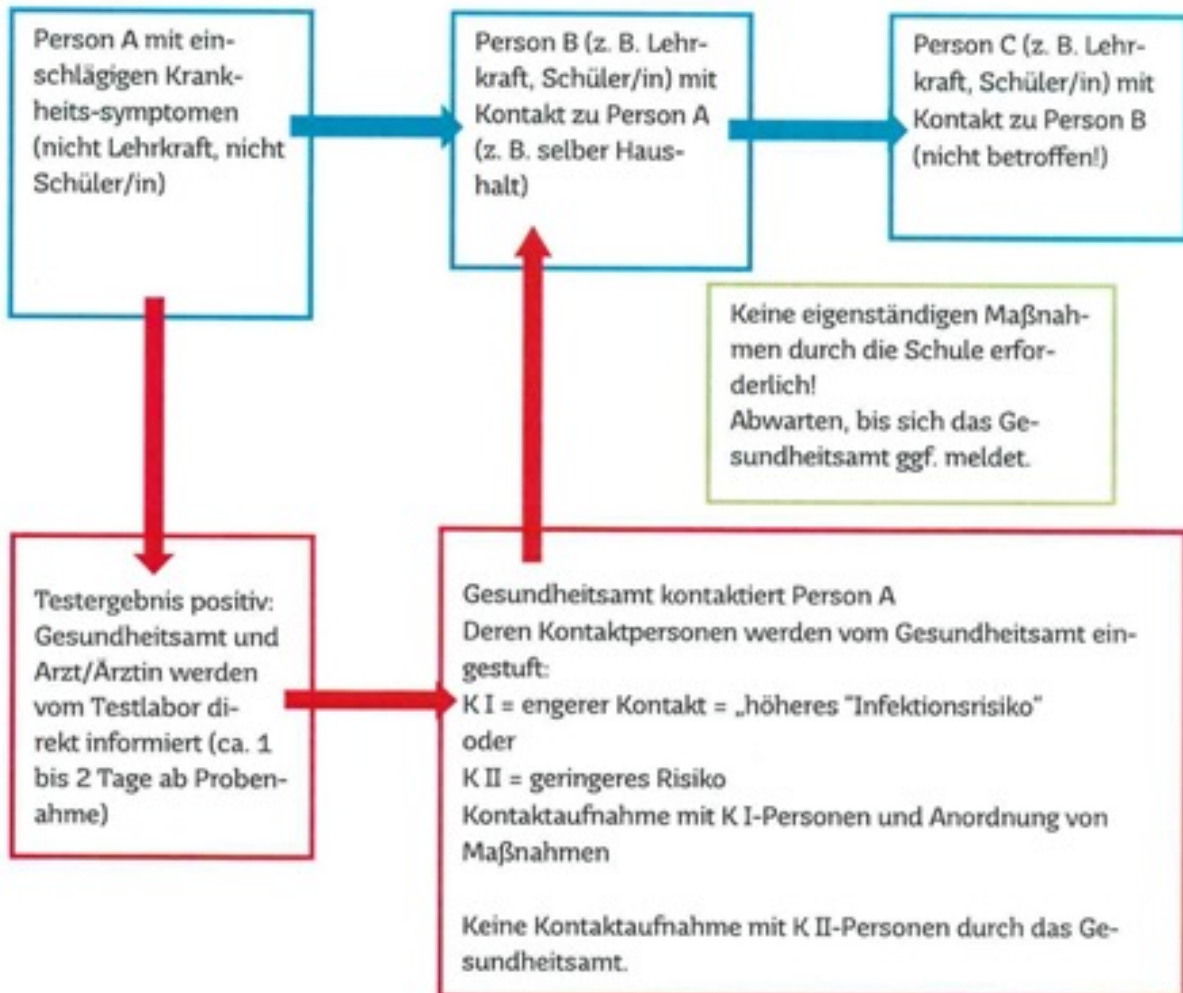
Person A mit einschlägigen Krankheits-symptomen (nicht Lehrkraft, nicht Schüler/in)

Person B (z. B. Lehrkraft, Schüler/in) mit Kontakt zu Person A (z. B. selber Haushalt)

Person C (z. B. Lehrkraft, Schüler/in) mit Kontakt zu Person B (nicht betroffen!)

Keine eigenständigen Maßnahmen durch die Schule erforderlich!
Abwarten, bis sich das Gesundheitsamt ggf. meldet.

Testergebnis positiv: Gesundheitsamt und Arzt/Ärztin werden vom Testlabor direkt informiert (ca. 1 bis 2 Tage ab Probenahme)

Gesundheitsamt kontaktiert Person A
Deren Kontaktpersonen werden vom Gesundheitsamt eingestuft:
K I = engerer Kontakt = „höheres "Infektionsrisiko"
oder
K II = geringeres Risiko
Kontaktaufnahme mit K I-Personen und Anordnung von Maßnahmen

Keine Kontaktaufnahme mit K II-Personen durch das Gesundheitsamt.